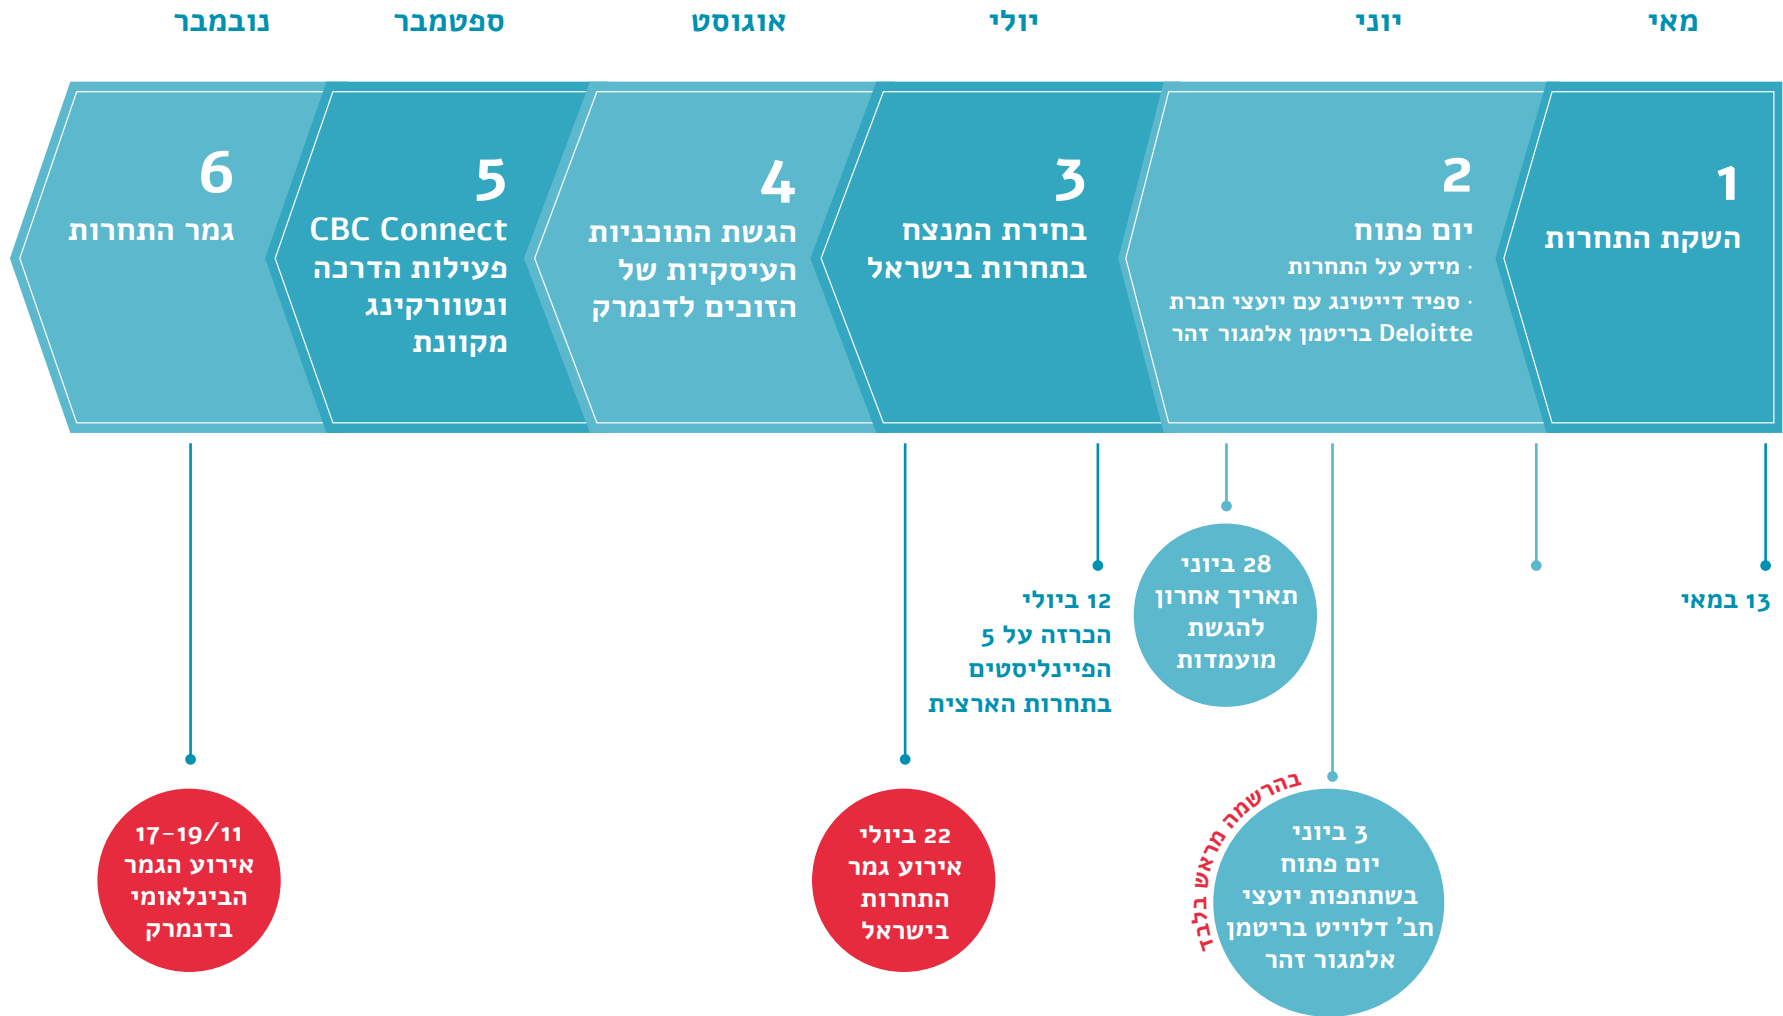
מאי

יוני

יולי

אוגוסט

ספטמבר

נובמבר

1
השקת התחרות

2
יום פתוח
· מידע על התחרות
· ספיד דייטינג עם יועצי חברת Deloitte בריטמן אלמגור זהר

3
בחירת המנצח בתחרות בישראל

4
הגשת התוכניות העיסקיות של הזוכים לדנמרק

5
CBC Connect
פעילות הדרכה ונטוורקינג מקוונת

6
גמר התחרות

13 במאי

28 ביוני
תאריך אחרון להגשת מועמדות

בהרשמה מראש בלבד

3 ביוני
יום פתוח בשתתפות יועצי חב' דלוייט בריטמן אלמגור זהר

12 ביולי
הכרזה על 5 הפיינליסטים בתחרות הארצית

22 ביולי
אירוע גמר התחרות בישראל

17-19/11
אירוע הגמר הבינלאומי בדנמרק